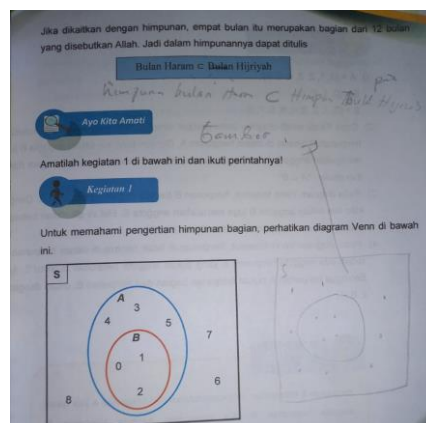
Jika dikaitkan dengan himpunan, empat bulan itu merupakan bagian dari 12 bulan yang disebutkan Allah. Jadi dalam himpunannya dapat ditulis

Bulan Haram ⊂ Bulan Hijriyah

Himpunan bulan Haram ⊂ Himpunan Bulan Hijriyah

Ayo Kita Amati

Gambar

Amatilah kegiatan 1 di bawah ini dan ikuti perintahnya!

Kegiatan 1

Untuk memahami pengertian himpunan bagian, perhatikan diagram Venn di bawah ini.

S
A
3
4
5
7
B
1
0
2
6
8

S